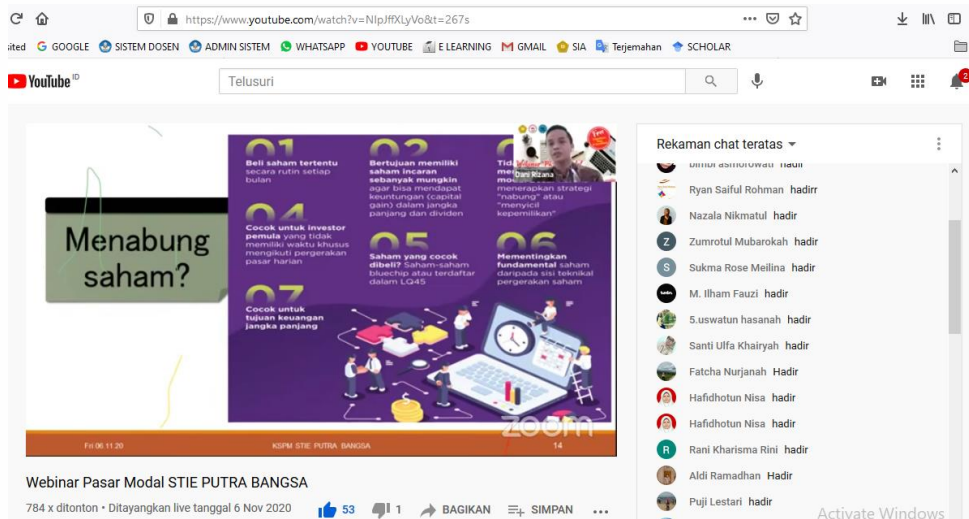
https://www.youtube.com/watch?v=NIpJffXLyVo&t=267s

sited GOOGLE SISTEM DOSEN ADMIN SISTEM WHATSAPP YOUTUBE E LEARNING GMAIL SIA Terjemahan SCHOLAR

YouTube ID

Telusuri

Menabung saham?

01
Beli saham tertentu secara rutin setiap bulan

02
Bertujuan memiliki saham incaran sebanyak mungkin agar bisa mendapat keuntungan (capital gain) dalam jangka panjang dan dividen

03
Tidak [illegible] menerapkan strategi "nabung" atau "menyicil kepemilikan"

04
Cocok untuk investor pemula yang tidak memiliki waktu khusus mengikuti pergerakan pasar harian

05
Saham yang cocok dibeli? Saham-saham bluechip atau terdaftar dalam LQ45

06
Mementingkan fundamental saham daripada sisi teknikal pergerakan saham

07
Cocok untuk tujuan keuangan jangka panjang

Dani Rizana

Fri 06.11.20 KSPM STIE PUTRA BANGSA 14

zoom

Webinar Pasar Modal STIE PUTRA BANGSA

784 x ditonton • Ditayangkan live tanggal 6 Nov 2020

53 1 BAGIKAN SIMPAN ...

Rekaman chat teratas

bimbi asmorowati hadir
Ryan Saiful Rohman hadirr
Nazala Nikmatul hadir
Zumrotul Mubarokah hadir
Sukma Rose Meilina hadir
M. Ilham Fauzi hadir
5.uswatun hasanah hadir
Santi Ulfa Khairyah hadir
Fatcha Nurjanah Hadir
Hafidhotun Nisa hadir
Hafidhotun Nisa hadir
Rani Kharisma Rini hadir
Aldi Ramadhan Hadir
Puji Lestari hadir

Activate Windows